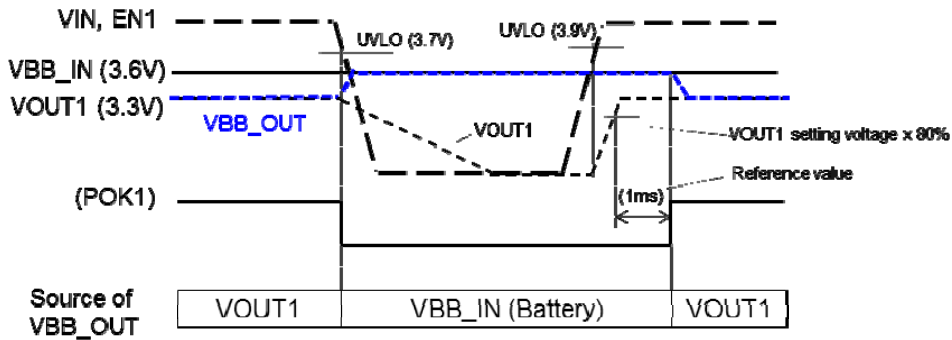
VIN, EN1

UVLO (3.7V)

UVLO (3.9V)

VBB_IN (3.6V)

VOUT1 (3.3V)

VBB_OUT

VOUT1

VOUT1 setting voltage x 80%

Reference value

(POK1)

(1ms)

Source of VBB_OUT

| VOUT1 | VBB_IN (Battery) | VOUT1 |
|---|---|---|